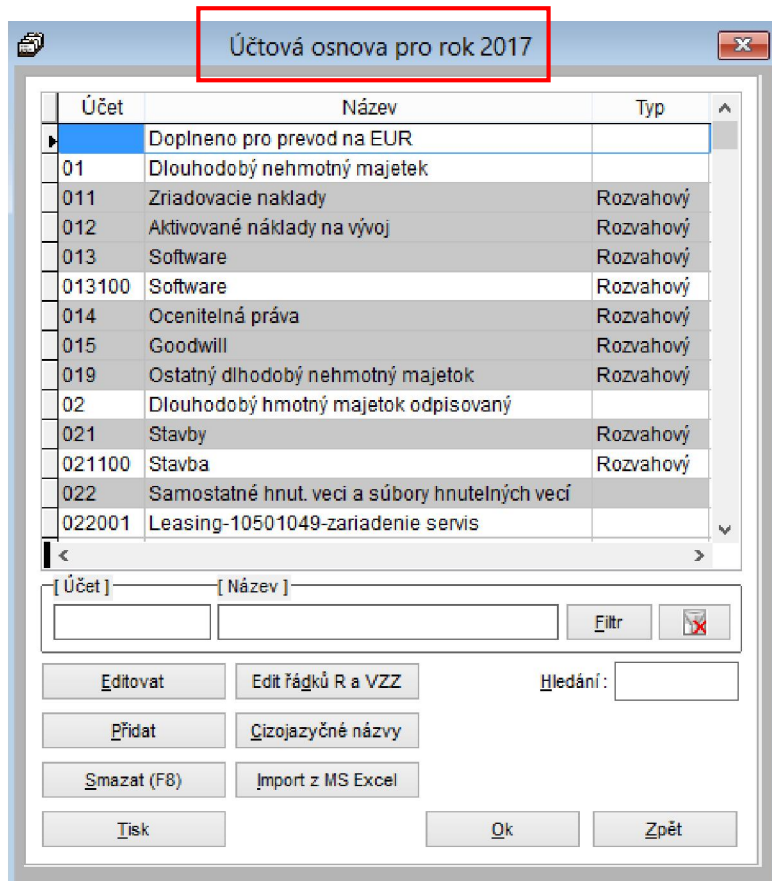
Účtová osnova pro rok 2017

| Účet | Název | Typ |
|---|---|---|
| | Doplneno pro prevod na EUR | |
| 01 | Dlouhodobý nehmotný majetek | |
| 011 | Zriadovacie naklady | Rozvahový |
| 012 | Aktivované náklady na vývoj | Rozvahový |
| 013 | Software | Rozvahový |
| 013100 | Software | Rozvahový |
| 014 | Ocenitelná práva | Rozvahový |
| 015 | Goodwill | Rozvahový |
| 019 | Ostatný dlhodobý nehmotný majetok | Rozvahový |
| 02 | Dlouhodobý hmotný majetek odpisovaný | |
| 021 | Stavby | Rozvahový |
| 021100 | Stavba | Rozvahový |
| 022 | Samostatné hnut. veci a súbory hnutelných vecí | |
| 022001 | Leasing-10501049-zariadenie servis | |

[ Účet ]
[ Název ]
Filtr

Editovat
Edit řádků R a VZZ
Hledání :
Přidat
Cizojazyčné názvy
Smazat (F8)
Import z MS Excel
Tisk
Ok
Zpět